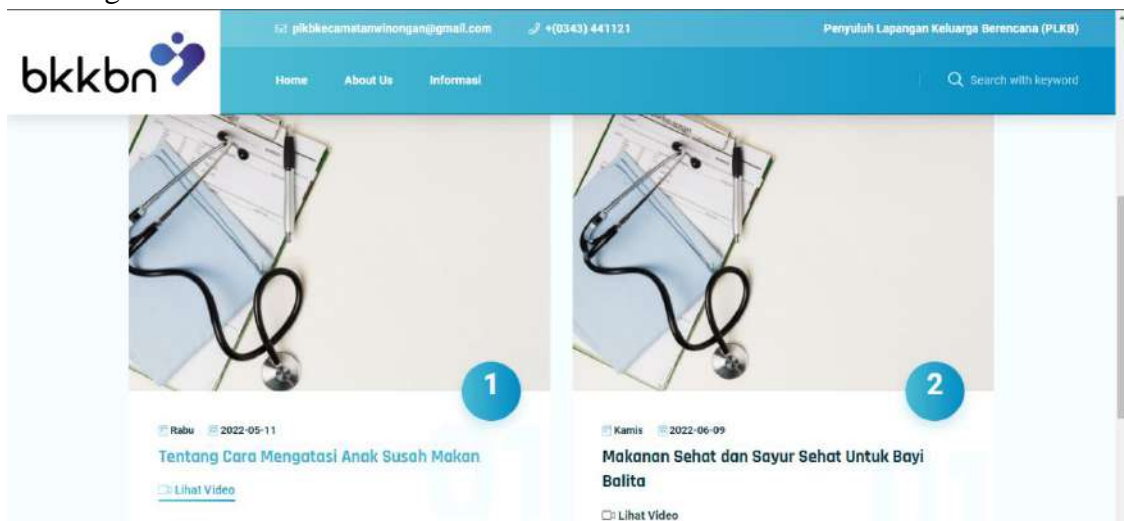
bkkbn

pikbkecamatanwinongan@gmail.com +(0343) 441121 Penyuluh Lapangan Keluarga Berencana (PLKB)

Home About Us Informasi

Search with keyword

1

Rabu 2022-05-11

Tentang Cara Mengatasi Anak Susah Makan

Lihat Video

2

Kamis 2022-06-09

Makanan Sehat dan Sayur Sehat Untuk Bayi Balita

Lihat Video